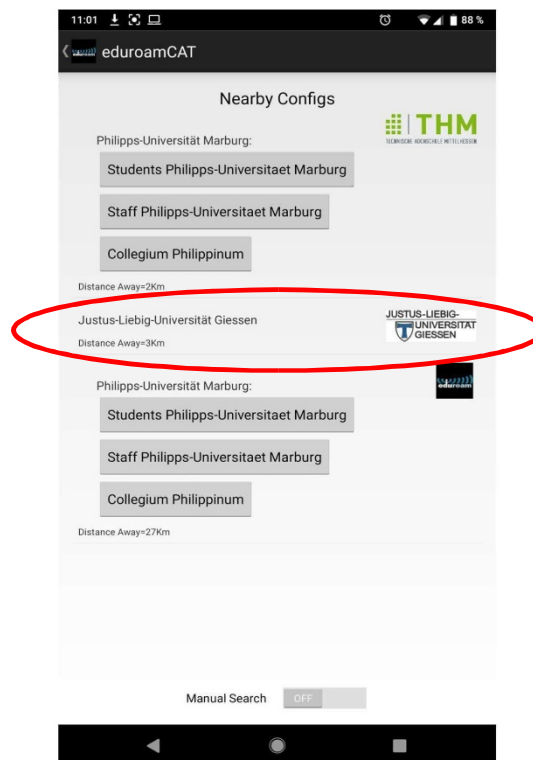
11:01 88 %

eduroamCAT

Nearby Configs

THM
TECHNISCHE HOCHSCHULE MITTELHESSEN

Philipps-Universität Marburg:

Students Philipps-Universitaet Marburg

Staff Philipps-Universitaet Marburg

Collegium Philippinum

Distance Away=2Km

Justus-Liebig-Universität Giessen

JUSTUS-LIEBIG-UNIVERSITÄT GIESSEN

Distance Away=3Km

Philipps-Universität Marburg:

eduroam

Students Philipps-Universitaet Marburg

Staff Philipps-Universitaet Marburg

Collegium Philippinum

Distance Away=27Km

Manual Search OFF